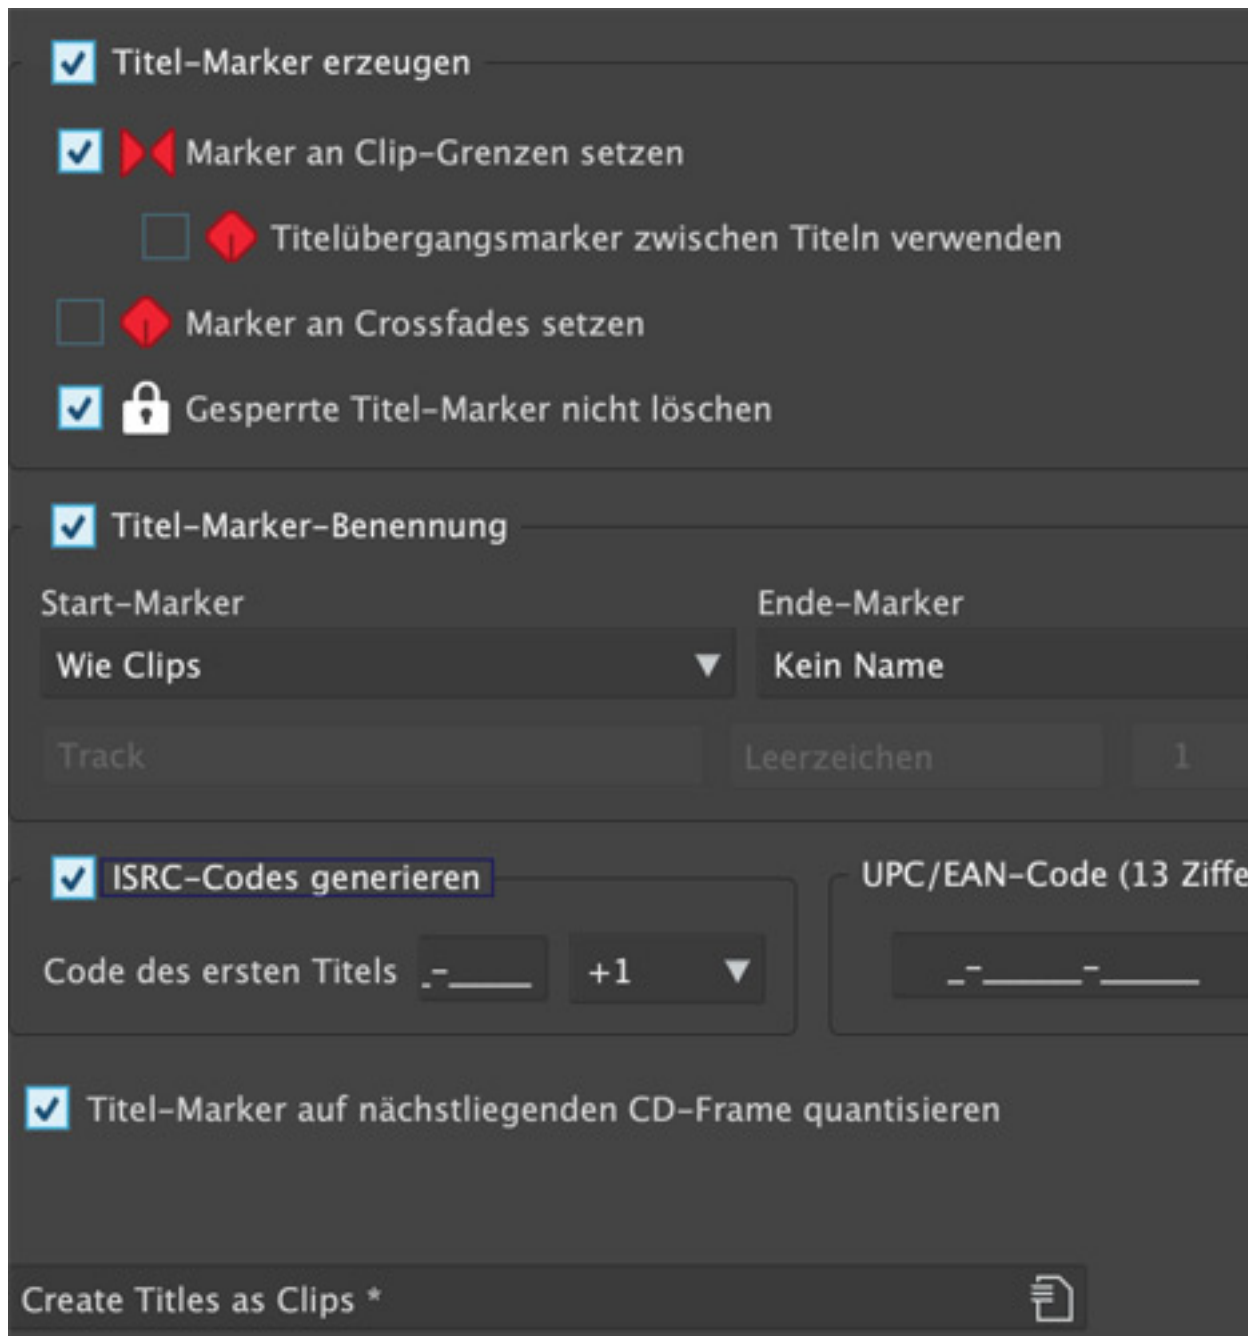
Titel-Marker erzeugen

Marker an Clip-Grenzen setzen

Titelübergangsmarker zwischen Titeln verwenden

Marker an Crossfades setzen

Gesperrte Titel-Marker nicht löschen

Titel-Marker-Benennung

Start-Marker

Ende-Marker

Wie Clips

Kein Name

Track

Leerzeichen

1

ISRC-Codes generieren

UPC/EAN-Code (13 Ziffe

Code des ersten Titels

.-____

+1

_-_____-_____

Titel-Marker auf nächstliegenden CD-Frame quantisieren

Create Titles as Clips *